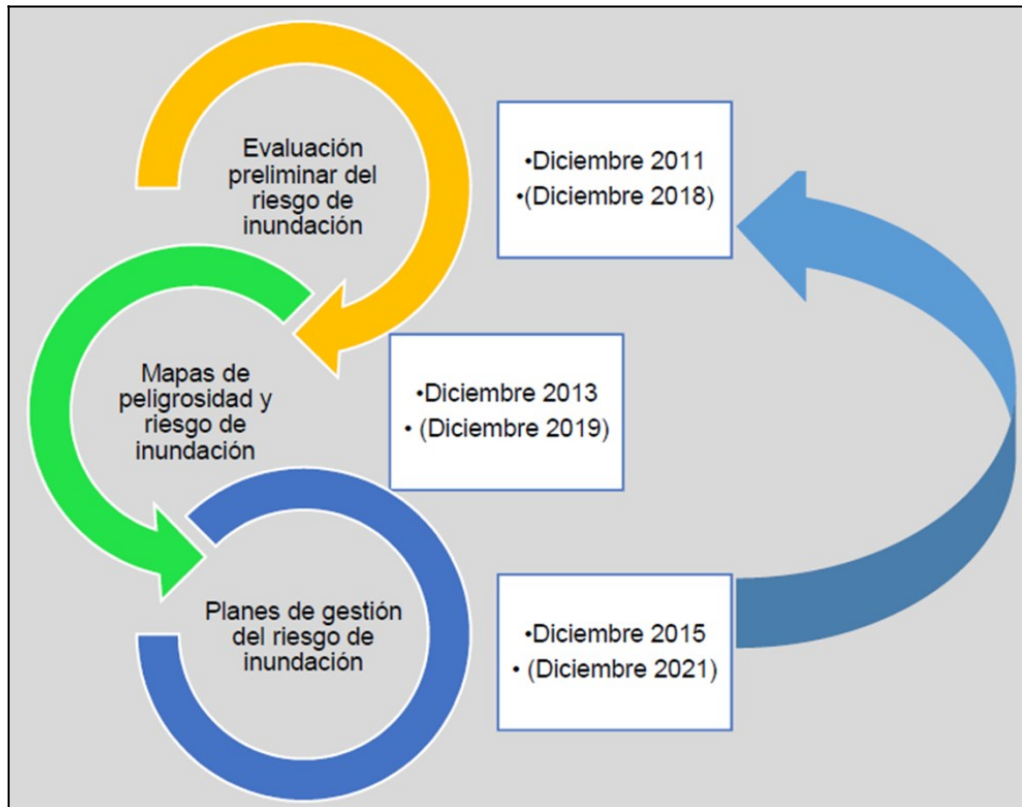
Evaluación preliminar del riesgo de inundación

•Diciembre 2011
•(Diciembre 2018)

Mapas de peligrosidad y riesgo de inundación

•Diciembre 2013
• (Diciembre 2019)

Planes de gestión del riesgo de inundación

•Diciembre 2015
• (Diciembre 2021)